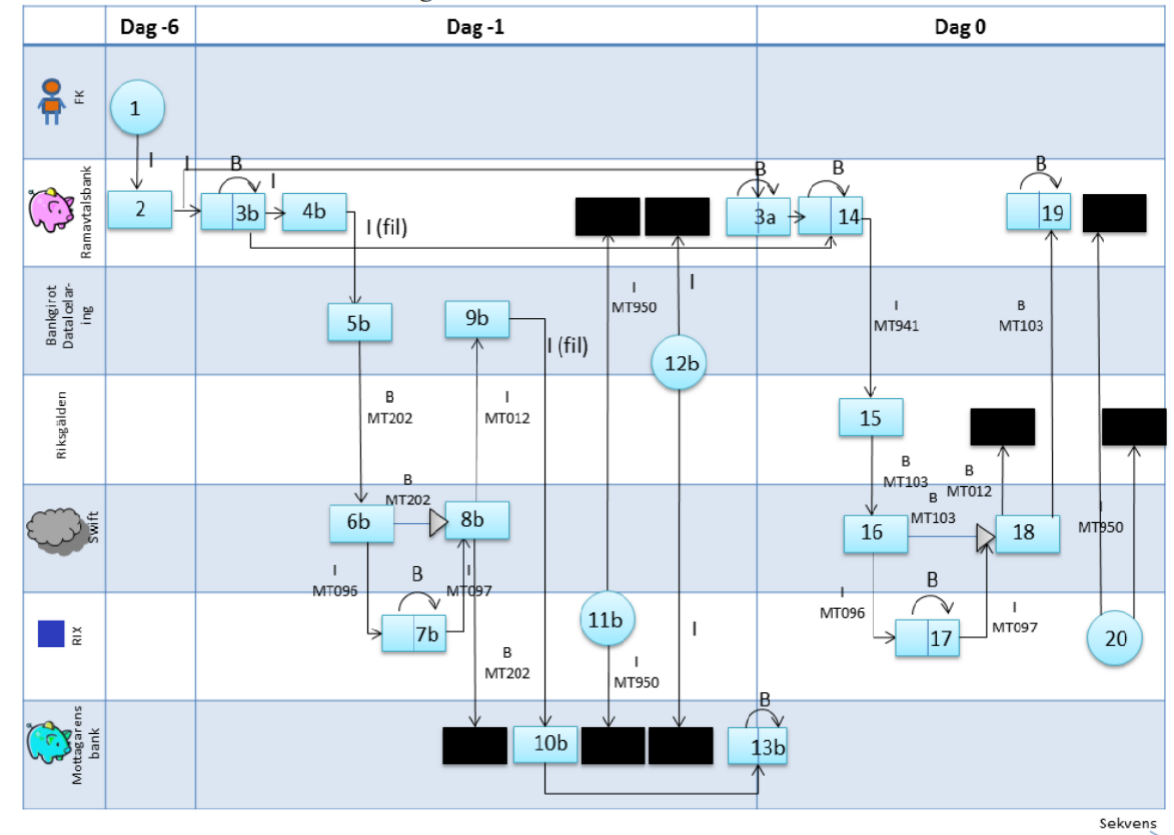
Dag -6

Dag -1

Dag 0

FK

Ramavtalsbank

Bankgirot Datacelar-ing

Riksgälden

Swift

RIX

Mottagarens bank

1

I

2

I

B

3b

I

4b

I (fil)

B

3a

B

14

B

19

5b

9b

I (fil)

I
MT950

I

12b

I
MT941

B
MT103

B
MT202

I
MT012

15

B
MT202

6b

8b

B
MT103

B
MT012

B
MT103

16

18

I
MT950

I
MT096

B

I
MT097

7b

11b

I

I
MT096

B

17

I
MT097

20

B
MT202

I
MT950

10b

B

13b

Sekvens